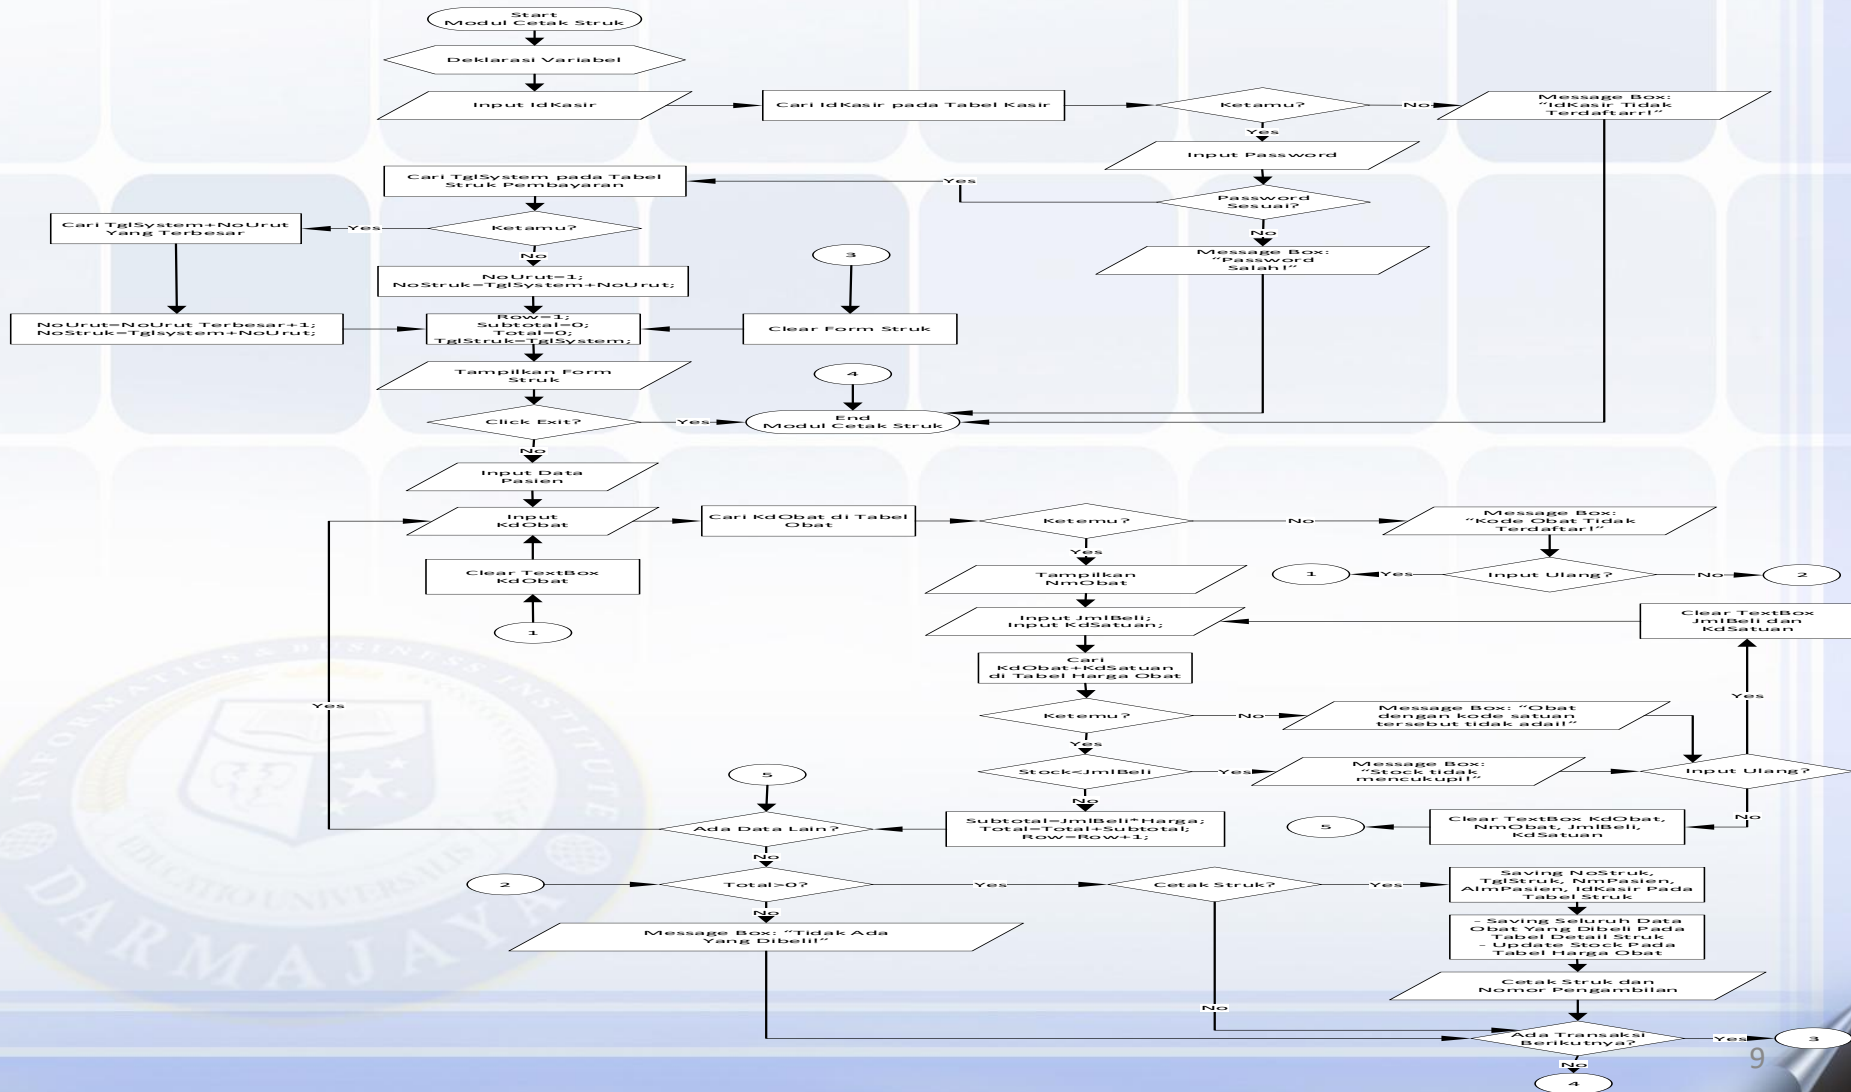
Start
Modul Cetak Struk

Deklarasi Variabel

Input IdKasir

Cari IdKasir pada Tabel Kasir

Ketamu?

No

Message Box:
"IdKasir Tidak Terdaftar!"

Yes

Input Password

Cari TglSystem pada Tabel Struk Pembayaran

Yes

Password Sesuai?

No

Message Box:
"Password Salah!"

Cari TglSystem+NoUrut Yang Terbesar

Yes

Ketamu?

No

NoUrut=1;
NoStruk=TglSystem+NoUrut;

3

NoUrut=NoUrut Terbesar+1;
NoStruk=Tglsystem+NoUrut;

Row=1;
Subtotal=0;
Total=0;
TglStruk=TglSystem;

Clear Form Struk

Tampilkan Form Struk

4

Click Exit?

Yes

End
Modul Cetak Struk

No

Input Data Pasien

Input KdObat

Cari KdObat di Tabel Obat

Ketemu?

No

Message Box:
"Kode Obat Tidak Terdaftar!"

Yes

Clear TextBox KdObat

Tampilkan NmObat

1

Yes

Input Ulang?

No

2

1

Input JmlBeli;
Input KdSatuan;

Clear TextBox JmlBeli dan KdSatuan

Cari KdObat+KdSatuan di Tabel Harga Obat

Yes

Yes

Ketemu?

No

Message Box: "Obat dengan kode satuan tersebut tidak ada!"

Yes

5

Stock<JmlBeli

Yes

Message Box:
"Stock tidak mencukupi!"

Input Ulang?

No

Ada Data Lain?

Subtotal=JmlBeli*Harga;
Total=Total+Subtotal;
Row=Row+1;

5

Clear TextBox KdObat, NmObat, JmlBeli, KdSatuan

No

No

2

Total>0?

Yes

Cetak Struk?

Yes

Saving NoStruk, TglStruk, NmPasien, AlmPasien, IdKasir Pada Tabel Struk

No

Message Box: "Tidak Ada Yang Dibeli!"

- Saving Seluruh Data Obat Yang Dibeli Pada Tabel Detail Struk
- Update Stock Pada Tabel Harga Obat

Cetak Struk dan Nomor Pengambilan

No

Ada Transaksi Berikutnya?

Yes

3

No

4

9